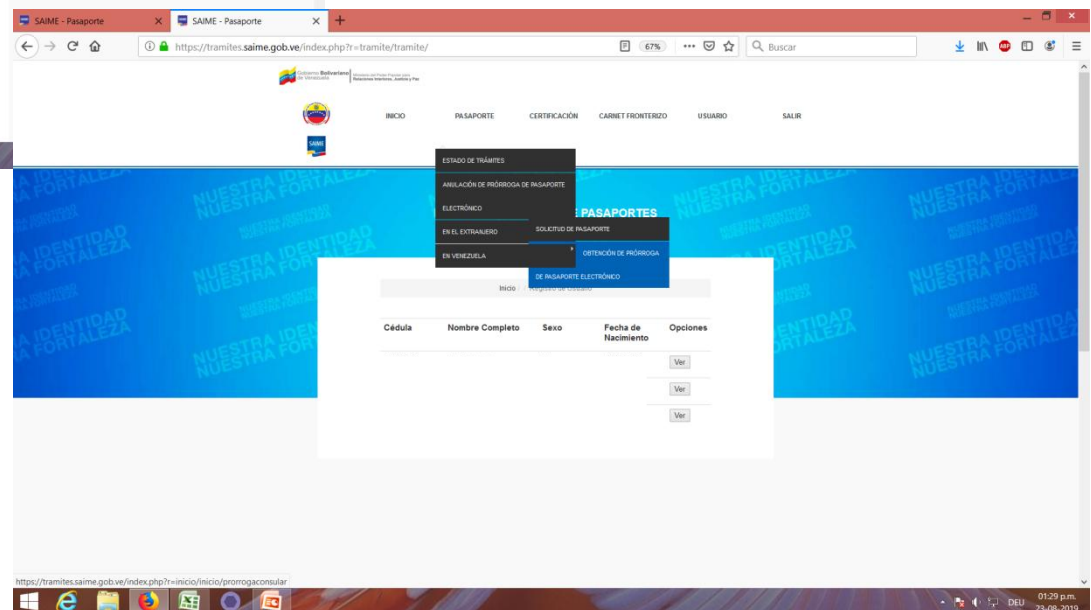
SAIME - Pasaporte
SAIME - Pasaporte
https://tramites.saime.gob.ve/index.php?r=tramite/tramite/
67%
Buscar

Gobierno Bolivariano de Venezuela | Ministerio del Poder Popular para Relaciones Interiores, Justicia y Paz

INICIO PASAPORTE CERTIFICACIÓN CARNET FRONTERIZO USUARIO SALIR

SAIME

ESTADO DE TRÁMITES
ANULACIÓN DE PRÓRROGA DE PASAPORTE ELECTRÓNICO
EN EL EXTRANJERO
EN VENEZUELA

SOLICITUD DE PASAPORTE
OBTENCIÓN DE PRÓRROGA DE PASAPORTE ELECTRÓNICO

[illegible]E PASAPORTES

NUESTRA IDENTIDAD NUESTRA FORTALEZA

Inicio / Registro de Usuario

| Cédula | Nombre Completo | Sexo | Fecha de Nacimiento | Opciones |
|---|---|---|---|---|
| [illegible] | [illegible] | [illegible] | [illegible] | Ver |
| | | | | Ver |
| | | | | Ver |

https://tramites.saime.gob.ve/index.php?r=inicio/inicio/prorrogaconsular

DEU 01:29 p.m. 23-08-2019